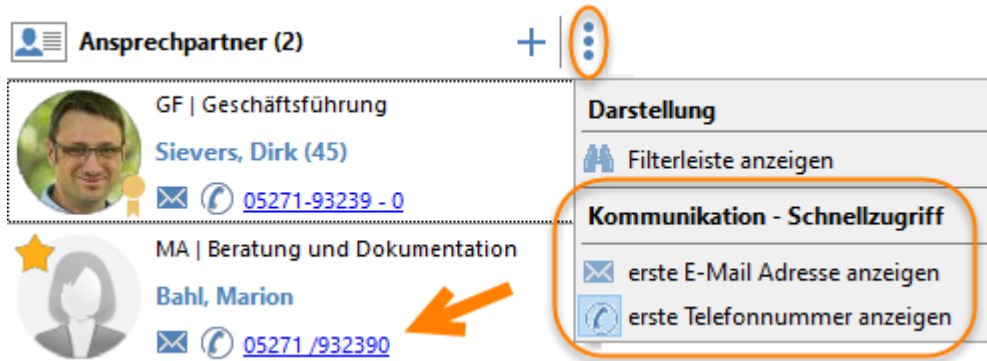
Ansprechpartner (2)

GF | Geschäftsführung

Sievers, Dirk (45)

05271-93239 - 0

MA | Beratung und Dokumentation

Bahl, Marion

05271 /932390

Darstellung

Filterleiste anzeigen

Kommunikation - Schnellzugriff

erste E-Mail Adresse anzeigen

erste Telefonnummer anzeigen